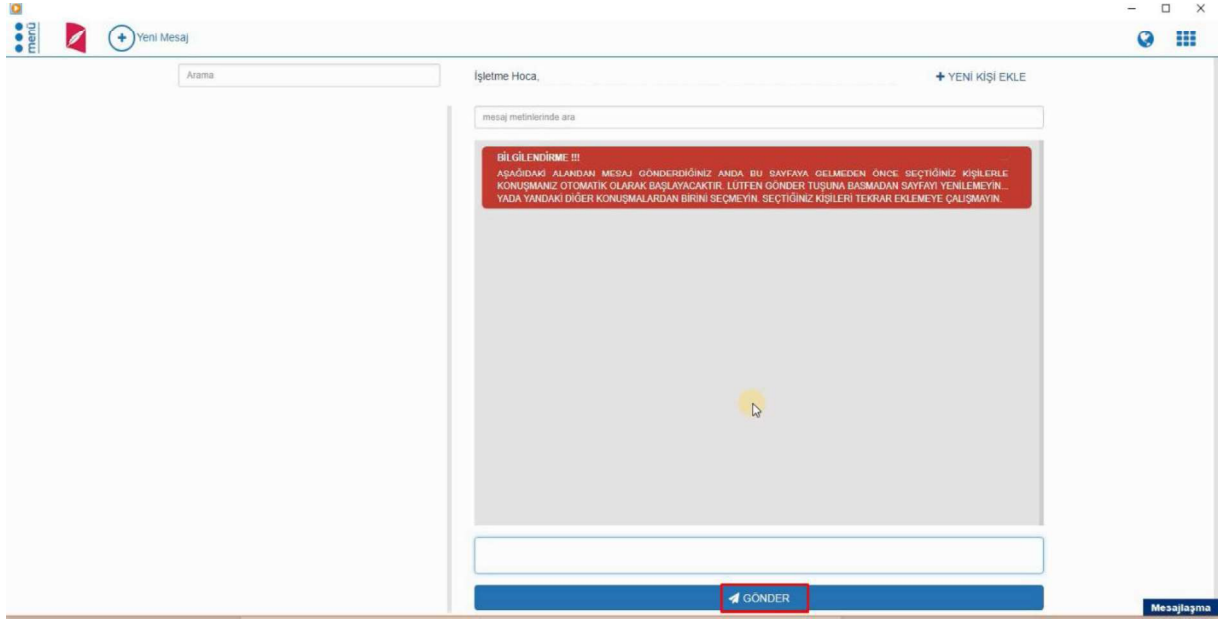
menü

Yeni Mesaj

Arama

İşletme Hoca,

+ YENİ KİŞİ EKLE

mesaj metinlerinde ara

BİLGİLENDİRME !!!
AŞAĞIDAKİ ALANDAN MESAJ GÖNDERDİĞİNİZ ANDA BU SAYFAYA GELMEDEN ÖNCE SEÇTİĞİNİZ KİŞİLERLE KONUŞMANIZ OTOMATİK OLARAK BAŞLAYACAKTIR. LÜTFEN GÖNDER TUŞUNA BASMADAN SAYFAYI YENİLEMEYİN... YADA YANDAKİ DİĞER KONUŞMALARDAN BİRİNİ SEÇMEYİN. SEÇTİĞİNİZ KİŞİLERİ TEKRAR EKLEMEYE ÇALIŞMAYIN.

GÖNDER

Mesajlaşma